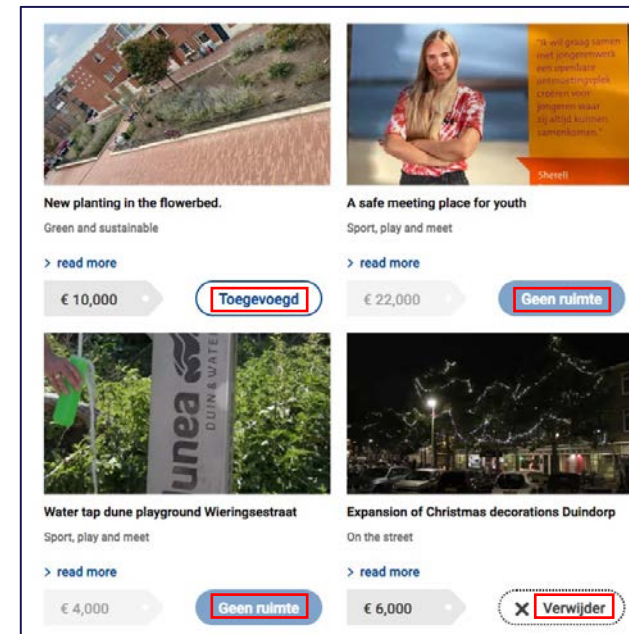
New planting in the flowerbed.

Green and sustainable

> read more

€ 10,000

Toegevoegd

"Ik wil graag samen met jongerenwerk een openbare ontmoetingsplek creëren voor jongeren waar zij altijd kunnen samenkomen."

Sherell

A safe meeting place for youth

Sport, play and meet

> read more

€ 22,000

Geen ruimte

dunea DUIN & WATER

Water tap dune playground Wieringsestraat

Sport, play and meet

> read more

€ 4,000

Geen ruimte

Expansion of Christmas decorations Duindorp

On the street

> read more

€ 6,000

✕ Verwijder